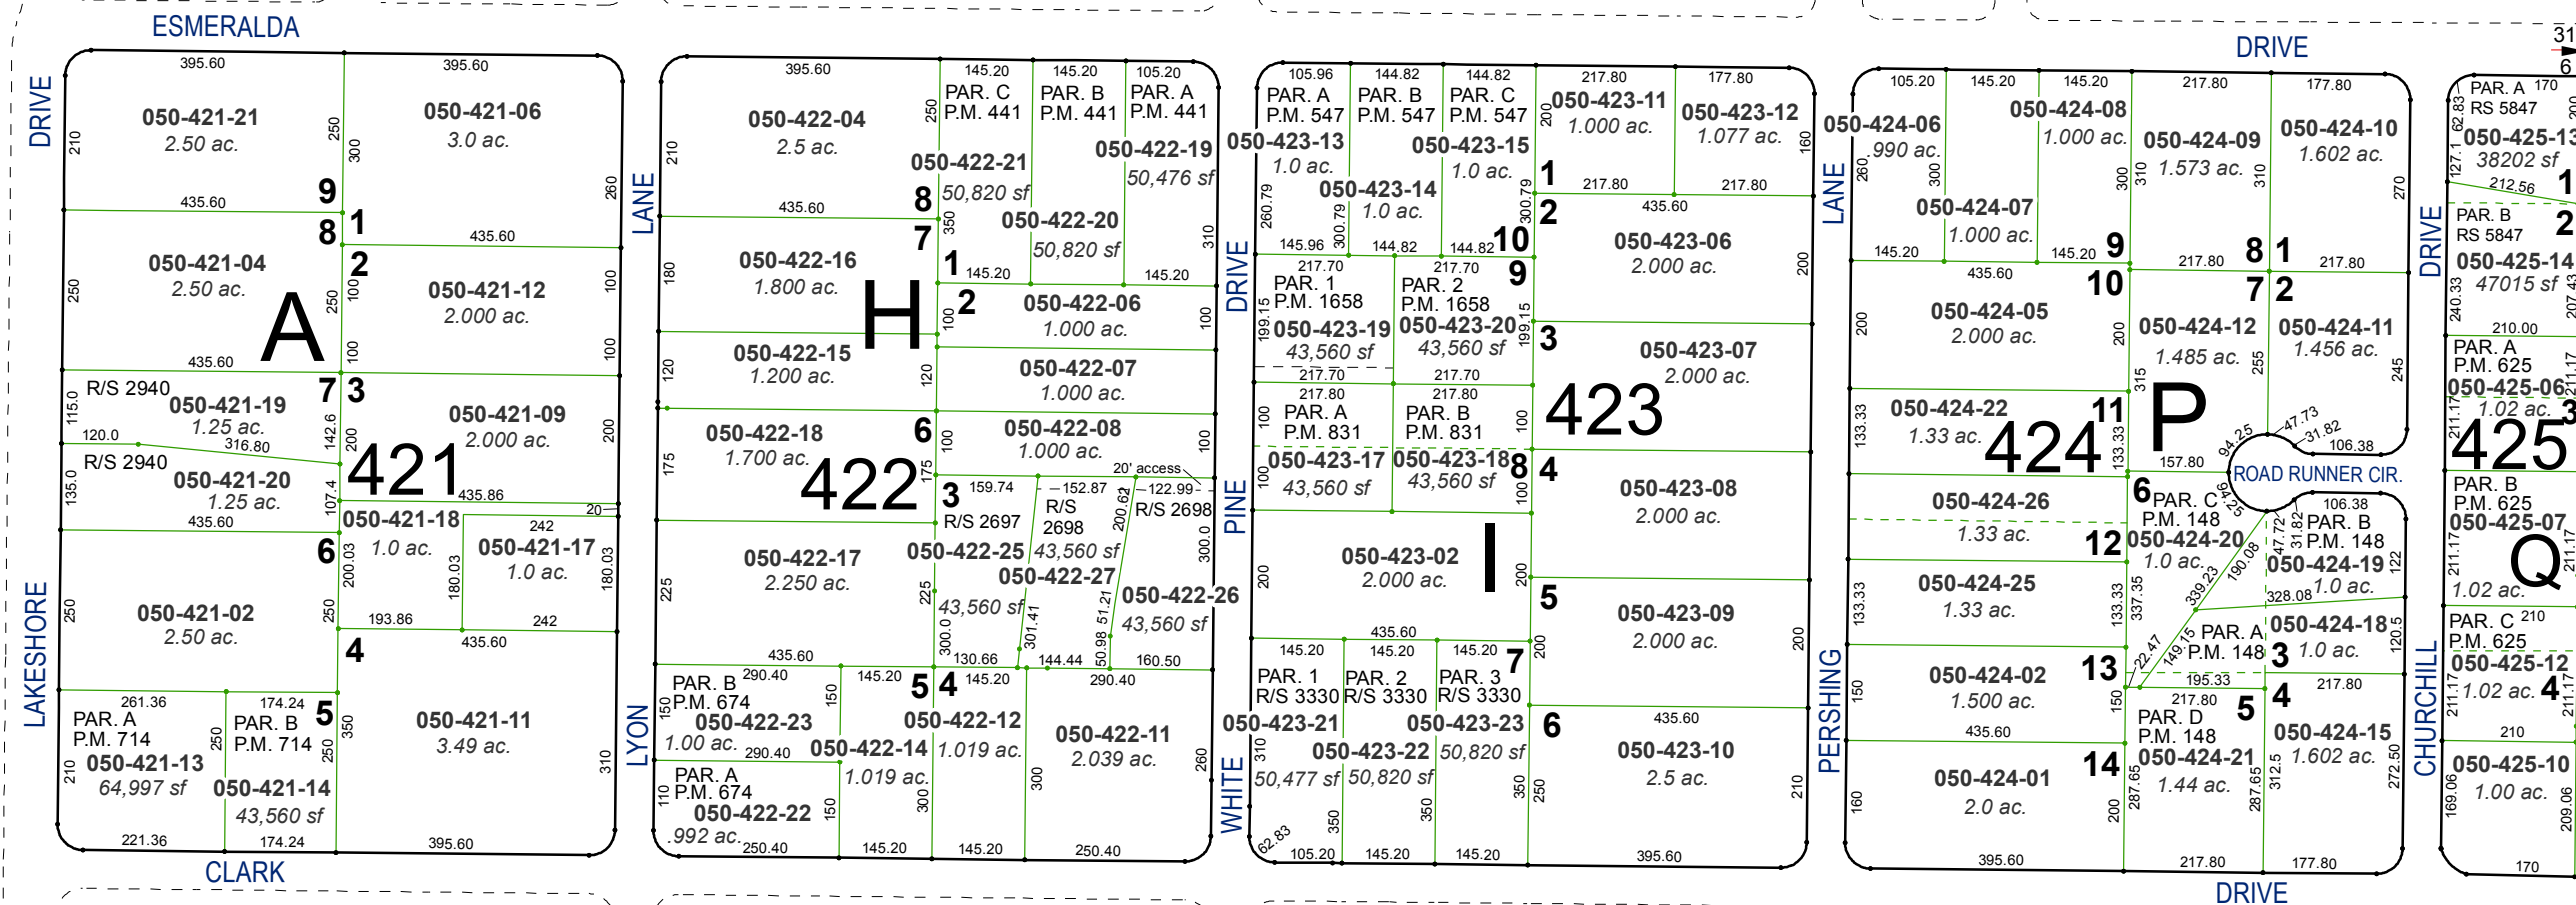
ESMERALDA

DRIVE

LAKESHORE

CLARK

LANE

LYON

DRIVE

PINE

WHITE

LANE

PERSHING

DRIVE

DRIVE

CHURCHILL

ROAD RUNNER CIR.

A
421

050-421-21
2.50 ac.

050-421-06
3.0 ac.

050-421-04
2.50 ac.

050-421-12
2.000 ac.

R/S 2940
050-421-19
1.25 ac.

050-421-09
2.000 ac.

R/S 2940
050-421-20
1.25 ac.

050-421-18
1.0 ac.

050-421-17
1.0 ac.

050-421-02
2.50 ac.

PAR. A
P.M. 714
050-421-13
64,997 sf

PAR. B
P.M. 714
050-421-14
43,560 sf

050-421-11
3.49 ac.

H
422

050-422-04
2.5 ac.

PAR. C
P.M. 441

PAR. B
P.M. 441

PAR. A
P.M. 441

050-422-21
50,820 sf

050-422-19
50,476 sf

050-422-20
50,820 sf

050-422-16
1.800 ac.

050-422-06
1.000 ac.

050-422-15
1.200 ac.

050-422-07
1.000 ac.

050-422-18
1.700 ac.

050-422-08
1.000 ac.

20' access

R/S 2697

R/S 2698

R/S 2698

050-422-25
43,560 sf

050-422-17
2.250 ac.

050-422-27
43,560 sf

050-422-26
43,560 sf

PAR. B
P.M. 674
050-422-23
1.00 ac.

050-422-14
1.019 ac.

050-422-12
1.019 ac.

050-422-11
2.039 ac.

PAR. A
P.M. 674
050-422-22
.992 ac.

I
423

PAR. A
P.M. 547
050-423-13
1.0 ac.

PAR. B
P.M. 547

PAR. C
P.M. 547
050-423-15
1.0 ac.

050-423-11
1.000 ac.

050-423-12
1.077 ac.

050-423-14
1.0 ac.

050-423-06
2.000 ac.

PAR. 1
P.M. 1658
050-423-19
43,560 sf

PAR. 2
P.M. 1658
050-423-20
43,560 sf

050-423-07
2.000 ac.

PAR. A
P.M. 831
050-423-17
43,560 sf

PAR. B
P.M. 831
050-423-18
43,560 sf

050-423-08
2.000 ac.

050-423-02
2.000 ac.

050-423-09
2.000 ac.

PAR. 1
R/S 3330
050-423-21
50,477 sf

PAR. 2
R/S 3330
050-423-22
50,820 sf

PAR. 3
R/S 3330
050-423-23
50,820 sf

050-423-10
2.5 ac.

P
424

050-424-06
.990 ac.

050-424-08
1.000 ac.

050-424-09
1.573 ac.

050-424-10
1.602 ac.

050-424-07
1.000 ac.

050-424-05
2.000 ac.

050-424-12
1.485 ac.

050-424-11
1.456 ac.

050-424-22
1.33 ac.

050-424-26
1.33 ac.

PAR. C
P.M. 148
050-424-20
1.0 ac.

PAR. B
P.M. 148
050-424-19
1.0 ac.

050-424-25
1.33 ac.

PAR. A
P.M. 148

050-424-18
1.0 ac.

050-424-02
1.500 ac.

PAR. D
P.M. 148
050-424-21
1.44 ac.

050-424-15
1.602 ac.

050-424-01
2.0 ac.

Q
425

PAR. A
RS 5847
050-425-13
38202 sf

PAR. B
RS 5847
050-425-14
47015 sf

PAR. A
P.M. 625
050-425-06
1.02 ac.

PAR. B
P.M. 625
050-425-07
1.02 ac.

PAR. C
P.M. 625
050-425-12
1.02 ac.

050-425-10
1.00 ac.